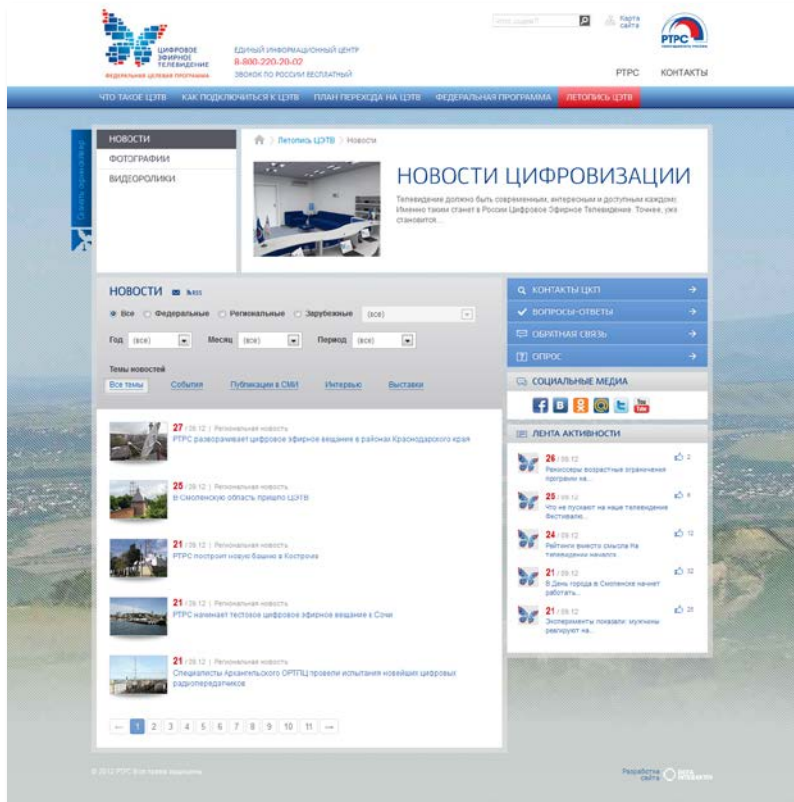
ЦИФРОВОЕ ЭФИРНОЕ ТЕЛЕВИДЕНИЕ
ФЕДЕРАЛЬНАЯ ЦЕЛЕВАЯ ПРОГРАММА

ЕДИНЫЙ ИНФОРМАЦИОННЫЙ ЦЕНТР
8-800-220-20-02
ЗВОНОК ПО РОССИИ БЕСПЛАТНЫЙ

Карта сайта

РТРС

РТРС КОНТАКТЫ

ЧТО ТАКОЕ ЦЭТВ КАК ПОДКЛЮЧИТЬСЯ К ЦЭТВ ПЛАН ПЕРЕХОДА НА ЦЭТВ ФЕДЕРАЛЬНАЯ ПРОГРАММА ЛЕТОПИСЬ ЦЭТВ

НОВОСТИ
ФОТОГРАФИИ
ВИДЕОРОЛИКИ

Летопись ЦЭТВ > Новости

НОВОСТИ ЦИФРОВИЗАЦИИ

Телевидение должно быть современным, интересным и доступным каждому. Именно таким станет в России Цифровое Эфирное Телевидение. Точнее, уже становится...

НОВОСТИ RSS

Все Федеральные Региональные Зарубежные (все)

Год (все) Месяц (все) Период (все)

Темы новостей
Все темы События Публикации в СМИ Интервью Выставки

27 / 09.12 | Региональная новость
РТРС разворачивает цифровое эфирное вещание в районах Краснодарского края

25 / 09.12 | Региональная новость
В Смоленскую область пришло ЦЭТВ

21 / 09.12 | Региональная новость
РТРС построит новую башню в Костроме

21 / 09.12 | Региональная новость
РТРС начинает тестовое цифровое эфирное вещание в Сочи

21 / 09.12 | Региональная новость
Специалисты Архангельского ОРТПЦ провели испытания новейших цифровых радиопередатчиков

← 1 2 3 4 5 6 7 8 9 10 11 →

КОНТАКТЫ ЦКП
ВОПРОСЫ-ОТВЕТЫ
ОБРАТНАЯ СВЯЗЬ
ОПРОС

СОЦИАЛЬНЫЕ МЕДИА

ЛЕНТА АКТИВНОСТИ

26 / 09.12
Режиссеры возрастные ограничения програми на...
2

25 / 09.12
Что не пускают на наше телевидение Фестиваль...
4

24 / 09.12
Рейтинги вместо смысла На телевидении начался...
12

21 / 09.12
В День города в Смоленске начнет работать...
32

21 / 09.12
Эксперименты показали: мужчины реагируют на...
21

© 2012 РТРС Все права защищены

Разработка сайта